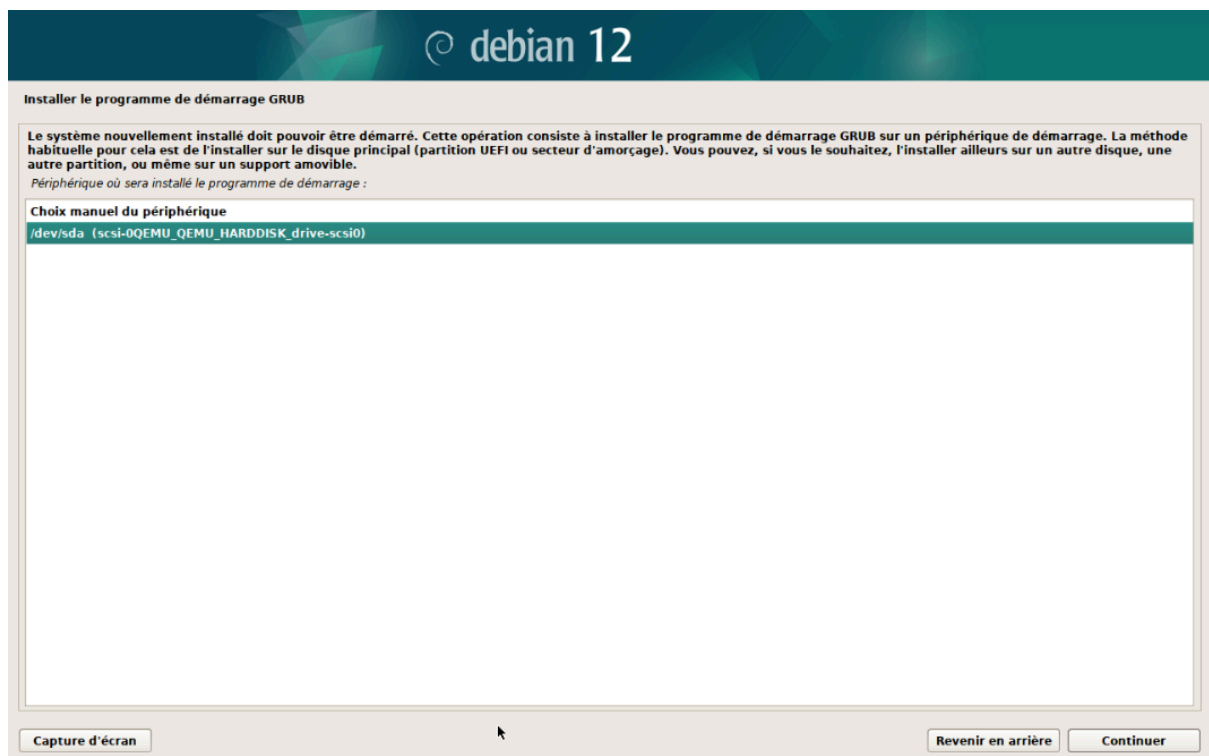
debian 12

Installer le programme de démarrage GRUB

Le système nouvellement installé doit pouvoir être démarré. Cette opération consiste à installer le programme de démarrage GRUB sur un périphérique de démarrage. La méthode habituelle pour cela est de l'installer sur le disque principal (partition UEFI ou secteur d'amorçage). Vous pouvez, si vous le souhaitez, l'installer ailleurs sur un autre disque, une autre partition, ou même sur un support amovible.

Périphérique où sera installé le programme de démarrage :

Choix manuel du périphérique
/dev/sda (scsi-0QEMU_QEMU_HARDDISK_drive-scsi0)

Capture d'écran

Revenir en arrière

Continuer